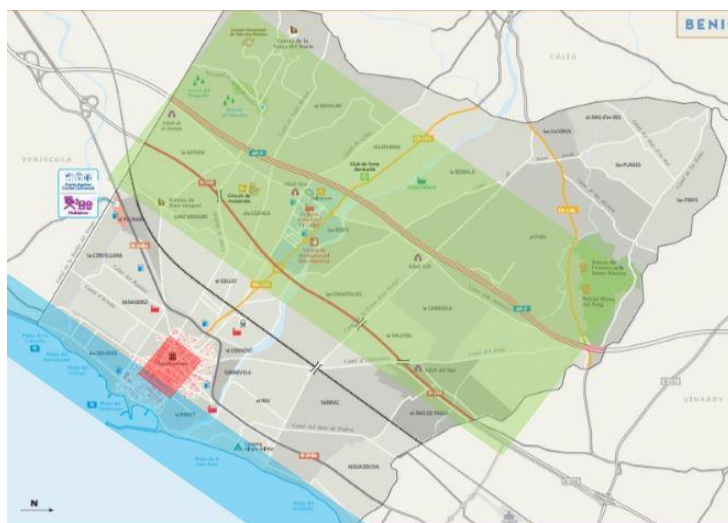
BENI

CALIG

PENISCOLA

VINARÒS

la SAFADA

el BOVALAR

VILAFURIOSA

la BOVALA

les FLORES

les PLANES

les PINES

Club de Tenis Benicarló

LAS GESSERES

les CLOTAS

les BASES

el PINAR

les CORRETGES

la CARRASCA

la VALLETA

la CORTELLONA

el GELLOT

SABANDERS

el CERVERO

SORREVOLA

el MAS DE FALTO

el RIU

SURRAC

AIGUA OLIVA

el POBLET

N